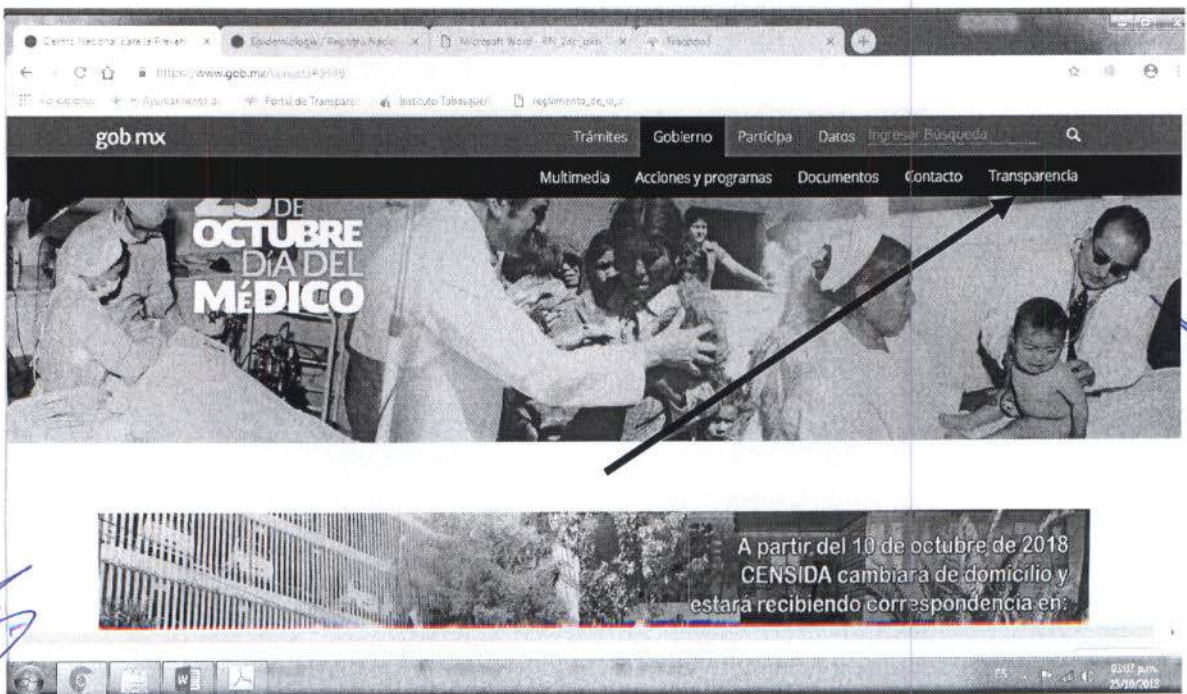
Centro Nacional para la Prevenc × Epidemiología / Registro Nacio × Microsoft Word - RN 24c_gob × Telepond ×

https://www.gob.mx/censida#3939

Aplicaciones H. Ayuntamiento de Portal de Transparen Instituto Tabasqueño reglamento_de_la_r

gob.mx

Trámites Gobierno Participa Datos Ingresar Búsqueda

Multimedia Acciones y programas Documentos Contacto Transparencia

23 DE OCTUBRE DÍA DEL MÉDICO

A partir del 10 de octubre de 2018 CENSIDA cambiara de domicilio y estará recibiendo correspondencia en:

ES 03:07 p.m. 25/10/2018